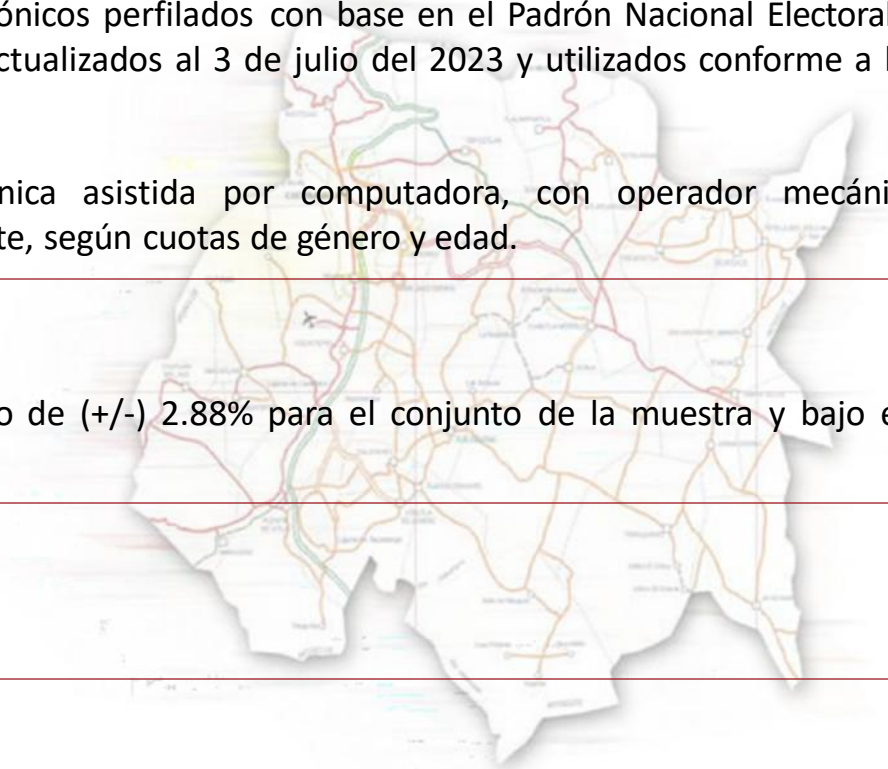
ónicos perfilados con base en el Padrón Nacional Electoral ctualizados al 3 de julio del 2023 y utilizados conforme a l

nica asistida por computadora, con operador mecáni te, según cuotas de género y edad.

o de (+/-) 2.88% para el conjunto de la muestra y bajo e